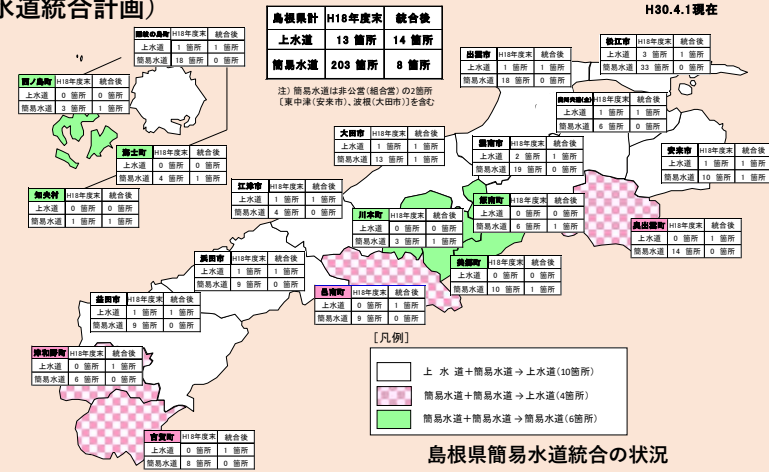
水道統合計画）

| 島根県計 | H18年度末 | 統合後 |
|---|---|---|
| 上水道 | 13 箇所 | 14 箇所 |
| 簡易水道 | 203 箇所 | 8 箇所 |

注）簡易水道は非公営（組合営）の2箇所〔東中津（安来市）、波根（大田市）〕を含む

H30.4.1現在

| 隠岐の島町 | H18年度末 | 統合後 |
|---|---|---|
| 上水道 | 1 箇所 | 1 箇所 |
| 簡易水道 | 18 箇所 | 0 箇所 |

| 西ノ島町 | H18年度末 | 統合後 |
|---|---|---|
| 上水道 | 0 箇所 | 0 箇所 |
| 簡易水道 | 3 箇所 | 1 箇所 |

| 海士町 | H18年度末 | 統合後 |
|---|---|---|
| 上水道 | 0 箇所 | 0 箇所 |
| 簡易水道 | 4 箇所 | 1 箇所 |

| 知夫村 | H18年度末 | 統合後 |
|---|---|---|
| 上水道 | 0 箇所 | 0 箇所 |
| 簡易水道 | 1 箇所 | 1 箇所 |

| 出雲市 | H18年度末 | 統合後 |
|---|---|---|
| 上水道 | 1 箇所 | 1 箇所 |
| 簡易水道 | 18 箇所 | 0 箇所 |

| 松江市 | H18年度末 | 統合後 |
|---|---|---|
| 上水道 | 3 箇所 | 1 箇所 |
| 簡易水道 | 33 箇所 | 0 箇所 |

| 斐川町(合併) | H18年度末 | 統合後 |
|---|---|---|
| 上水道 | 1 箇所 | 1 箇所 |
| 簡易水道 | 6 箇所 | 0 箇所 |

| 大田市 | H18年度末 | 統合後 |
|---|---|---|
| 上水道 | 1 箇所 | 1 箇所 |
| 簡易水道 | 13 箇所 | 1 箇所 |

| 雲南市 | H18年度末 | 統合後 |
|---|---|---|
| 上水道 | 2 箇所 | 1 箇所 |
| 簡易水道 | 19 箇所 | 0 箇所 |

| 安来市 | H18年度末 | 統合後 |
|---|---|---|
| 上水道 | 1 箇所 | 1 箇所 |
| 簡易水道 | 10 箇所 | 1 箇所 |

| 江津市 | H18年度末 | 統合後 |
|---|---|---|
| 上水道 | 1 箇所 | 1 箇所 |
| 簡易水道 | 4 箇所 | 0 箇所 |

| 川本町 | H18年度末 | 統合後 |
|---|---|---|
| 上水道 | 0 箇所 | 0 箇所 |
| 簡易水道 | 3 箇所 | 1 箇所 |

| 飯南町 | H18年度末 | 統合後 |
|---|---|---|
| 上水道 | 0 箇所 | 0 箇所 |
| 簡易水道 | 6 箇所 | 1 箇所 |

| 奥出雲町 | H18年度末 | 統合後 |
|---|---|---|
| 上水道 | 0 箇所 | 1 箇所 |
| 簡易水道 | 14 箇所 | 0 箇所 |

| 美郷町 | H18年度末 | 統合後 |
|---|---|---|
| 上水道 | 0 箇所 | 0 箇所 |
| 簡易水道 | 10 箇所 | 1 箇所 |

| 浜田市 | H18年度末 | 統合後 |
|---|---|---|
| 上水道 | 1 箇所 | 1 箇所 |
| 簡易水道 | 9 箇所 | 0 箇所 |

| 邑南町 | H18年度末 | 統合後 |
|---|---|---|
| 上水道 | 0 箇所 | 1 箇所 |
| 簡易水道 | 9 箇所 | 0 箇所 |

| 益田市 | H18年度末 | 統合後 |
|---|---|---|
| 上水道 | 1 箇所 | 1 箇所 |
| 簡易水道 | 9 箇所 | 0 箇所 |

| 津和野町 | H18年度末 | 統合後 |
|---|---|---|
| 上水道 | 0 箇所 | 1 箇所 |
| 簡易水道 | 6 箇所 | 0 箇所 |

| 吉賀町 | H18年度末 | 統合後 |
|---|---|---|
| 上水道 | 0 箇所 | 1 箇所 |
| 簡易水道 | 8 箇所 | 0 箇所 |

［凡例］
上 水 道＋簡易水道 → 上水道（10箇所）
簡易水道＋簡易水道 → 上水道（4箇所）
簡易水道＋簡易水道 → 簡易水道（6箇所）

島根県簡易水道統合の状況